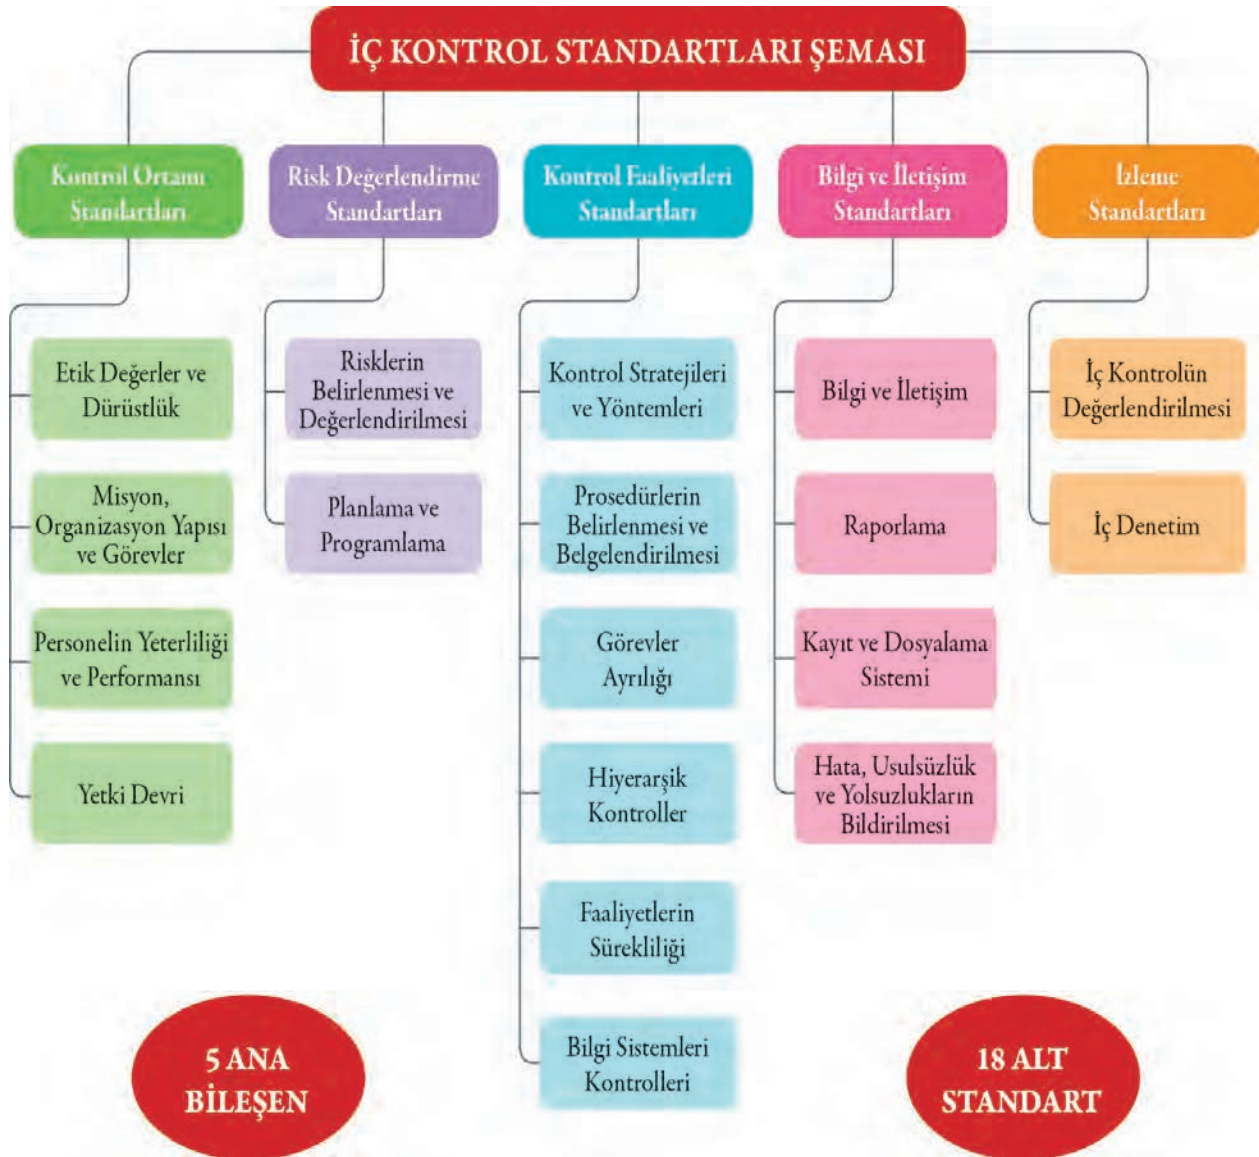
İÇ KONTROL STANDARTLARI ŞEMASI

Kontrol Ortamı Standartları

Etik Değerler ve Dürüstlük

Misyon, Organizasyon Yapısı ve Görevler

Personelin Yeterliliği ve Performansı

Yetki Devri

Risk Değerlendirme Standartları

Risklerin Belirlenmesi ve Değerlendirilmesi

Planlama ve Programlama

Kontrol Faaliyetleri Standartları

Kontrol Stratejileri ve Yöntemleri

Prosedürlerin Belirlenmesi ve Belgelendirilmesi

Görevler Ayrılığı

Hiyerarşik Kontroller

Faaliyetlerin Sürekliliği

Bilgi Sistemleri Kontrolleri

Bilgi ve İletişim Standartları

Bilgi ve İletişim

Raporlama

Kayıt ve Dosyalama Sistemi

Hata, Usulsüzlük ve Yolsuzlukların Bildirilmesi

İzleme Standartları

İç Kontrolün Değerlendirilmesi

İç Denetim

5 ANA BİLEŞEN

18 ALT STANDART